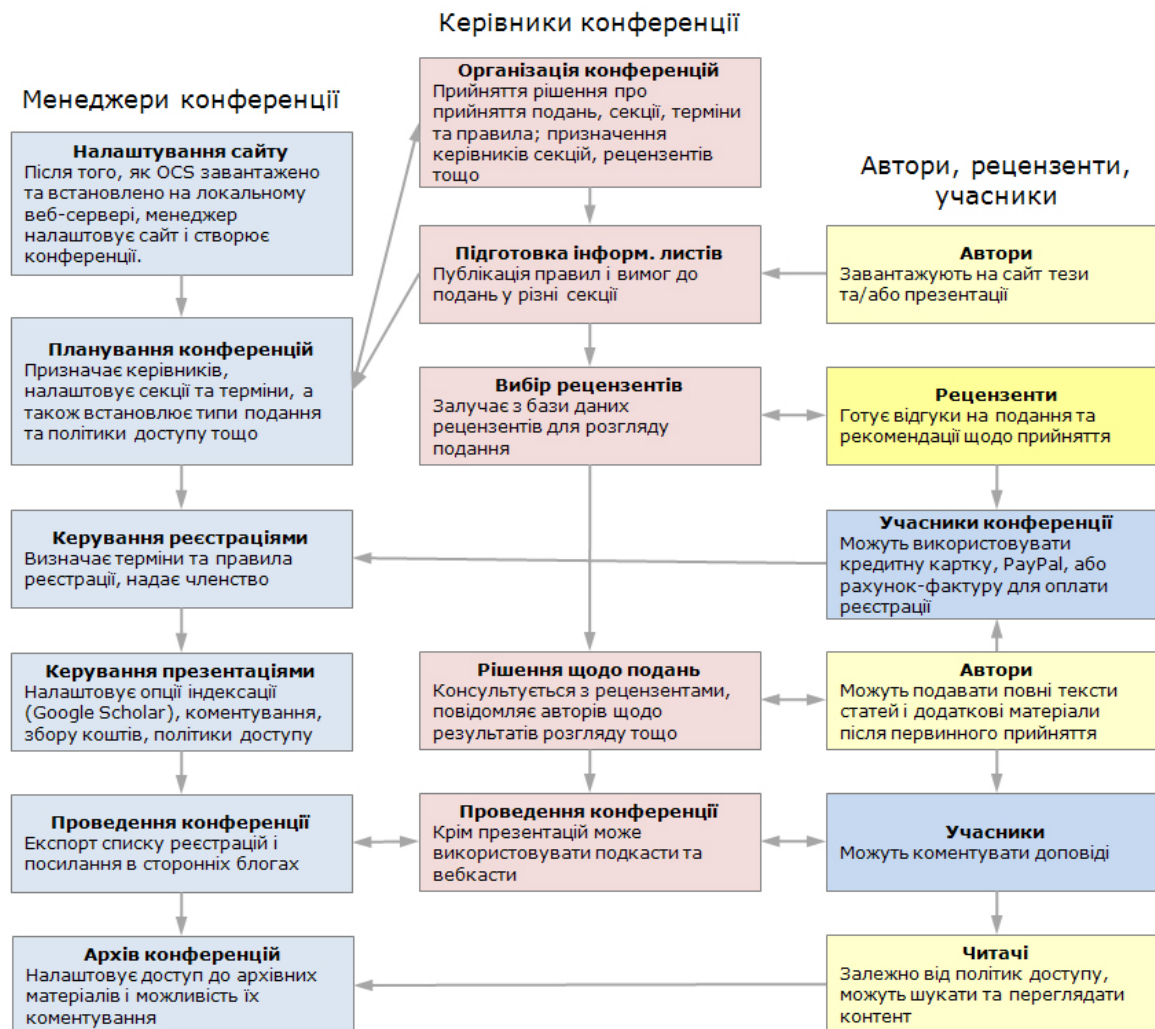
Керівники конференції

Менеджери конференції

Налаштування сайту
Після того, як OCS завантажено та встановлено на локальному веб-сервері, менеджер налаштовує сайт і створює конференції.

Планування конференцій
Призначає керівників, налаштовує секції та терміни, а також встановлює типи подання та політики доступу тощо

Керування реєстраціями
Визначає терміни та правила реєстрації, надає членство

Керування презентаціями
Налаштовує опції індексації (Google Scholar), коментування, збору коштів, політики доступу

Проведення конференції
Експорт списку реєстрацій і посилання в сторонніх блогах

Архів конференцій
Налаштовує доступ до архівних матеріалів і можливість їх коментування

Організація конференцій
Прийняття рішення про прийняття подань, секції, терміни та правила; призначення керівників секцій, рецензентів тощо

Підготовка інформ. листів
Публікація правил і вимог до подань у різні секції

Вибір рецензентів
Залучає з бази даних рецензентів для розгляду подання

Рішення щодо подань
Консультується з рецензентами, повідомляє авторів щодо результатів розгляду тощо

Проведення конференції
Крім презентацій може використовувати подкасти та вебкасти

Автори, рецензенти, учасники

Автори
Завантажують на сайт тези та/або презентації

Рецензенти
Готує відгуки на подання та рекомендації щодо прийняття

Учасники конференції
Можуть використовувати кредитну картку, PayPal, або рахунок-фактуру для оплати реєстрації

Автори
Можуть подавати повні тексти статей і додаткові матеріали після первинного прийняття

Учасники
Можуть коментувати доповіді

Читачі
Залежно від політик доступу, можуть шукати та переглядати контент